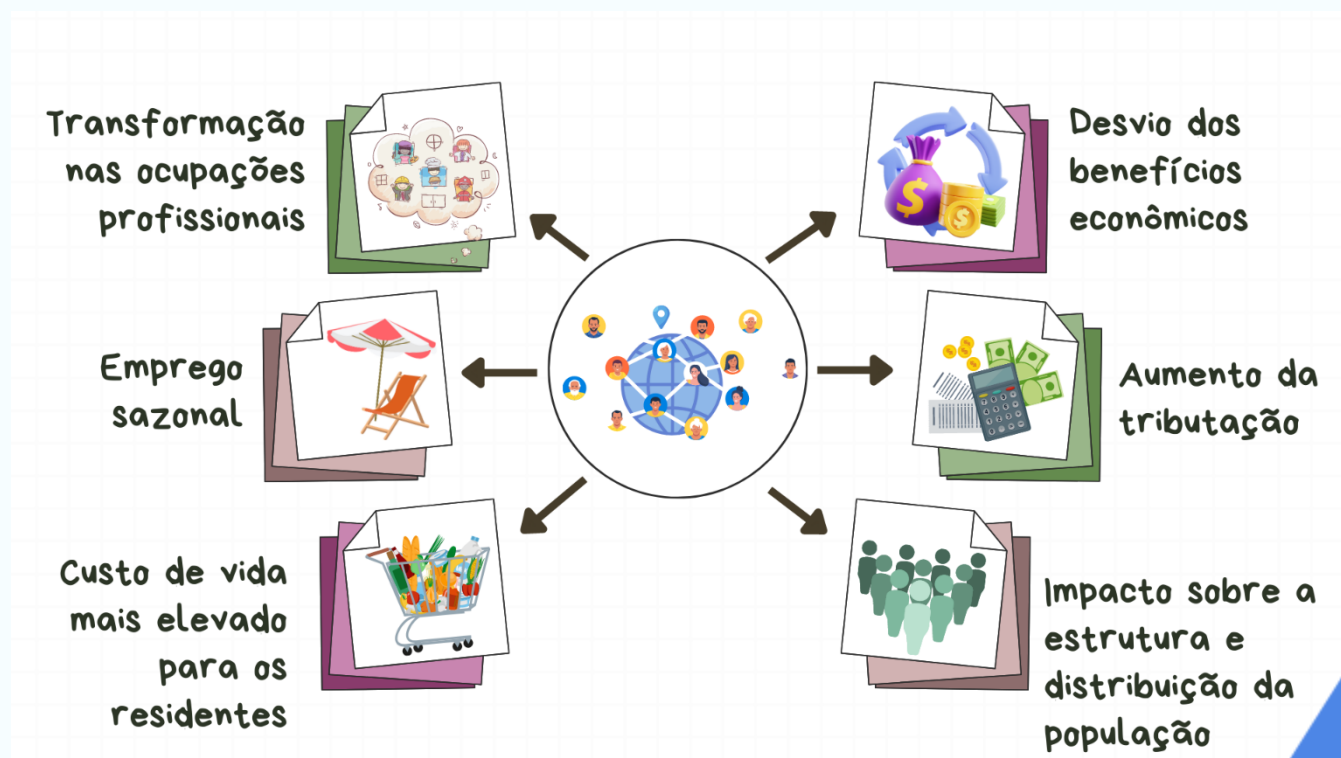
Transformação nas ocupações profissionais

Desvio dos benefícios econômicos

Emprego sazonal

Aumento da tributação

Custo de vida mais elevado para os residentes

Impacto sobre a estrutura e distribuição da população